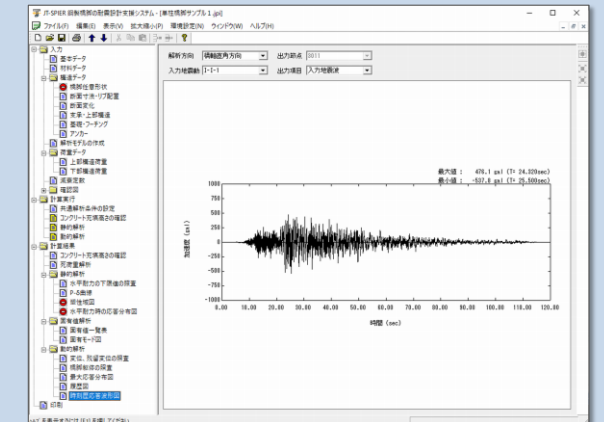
JT-SPIER 鋼製橋脚の耐震設計支援システム - [単柱橋脚サンプル1.jpi]
ファイル(F) 編集(E) 表示(V) 拡大縮小(P) 環境設定(N) ウィンドウ(W) ヘルプ(H)

入力
基本データ
材料データ
構造データ
橋脚柱寸法
断面寸法・リブ配置
断面変化
支承・上部構造
基礎・フーチング
アンカー
解析モデルの作成
荷重データ
上部構造荷重
下部構造荷重
減衰定数
確認図
計算実行
共通解析条件の設定
コンクリート充填高さの確認
静的解析
動的解析
計算結果
コンクリート充填高さの確認
死荷重解析
静的解析
水平耐力の下限値の照査
P-δ曲線
塑性ヒンジ
水平耐力時の応答分布図
固有値解析
固有値一覧表
固有モード図
動的解析
変位、残留変位の照査
橋脚断面の照査
最大応答分布図
履歴図
時刻歴応答波形図
印刷

解析方向 橋軸直角方向
出力節点 0011
入力地震動 I-I-1
出力項目 入力地震波

最大値： 476.1 gal (T= 24.320sec)
最小値： -537.0 gal (T= 25.600sec)

加速度 (gal)
1000
750
500
250
0
-250
-500
-750
-1000
0.00 10.00 20.00 30.00 40.00 50.00 60.00 70.00 80.00 90.00 100.00 110.00 120.00
時間 (sec)